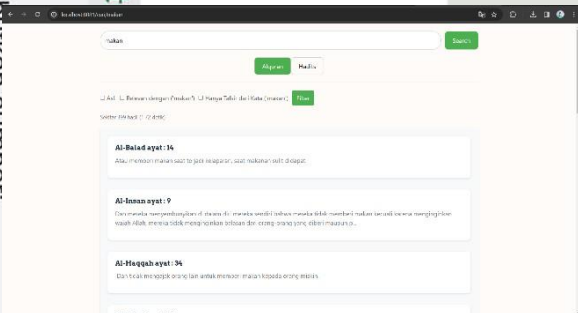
localhost:8000/search/makan

makan

Search

Alquran

Hadits

Arti  Bacaan dengan (makan?)  Hanya Tafsir dan Kata (makan)  Filter

Sekitar 89 hasil (0.12 detik)

Al-Balad ayat : 14

Atau memberi makan pada hari terjadi kelaparan, saat makanan sulit didapat

Al-Insan ayat : 9

Dan mereka menyembunyikan di dalam diri mereka sendiri bahwa mereka tidak memberi makan kecuali karena mengharapkan wajah Allah, mereka tidak mengharapkan balasan dari orang-orang yang diberi makan pula.

Al-Haqqah ayat : 34

Dan tidak mendorong orang lain untuk memberi makan kepada orang miskin.